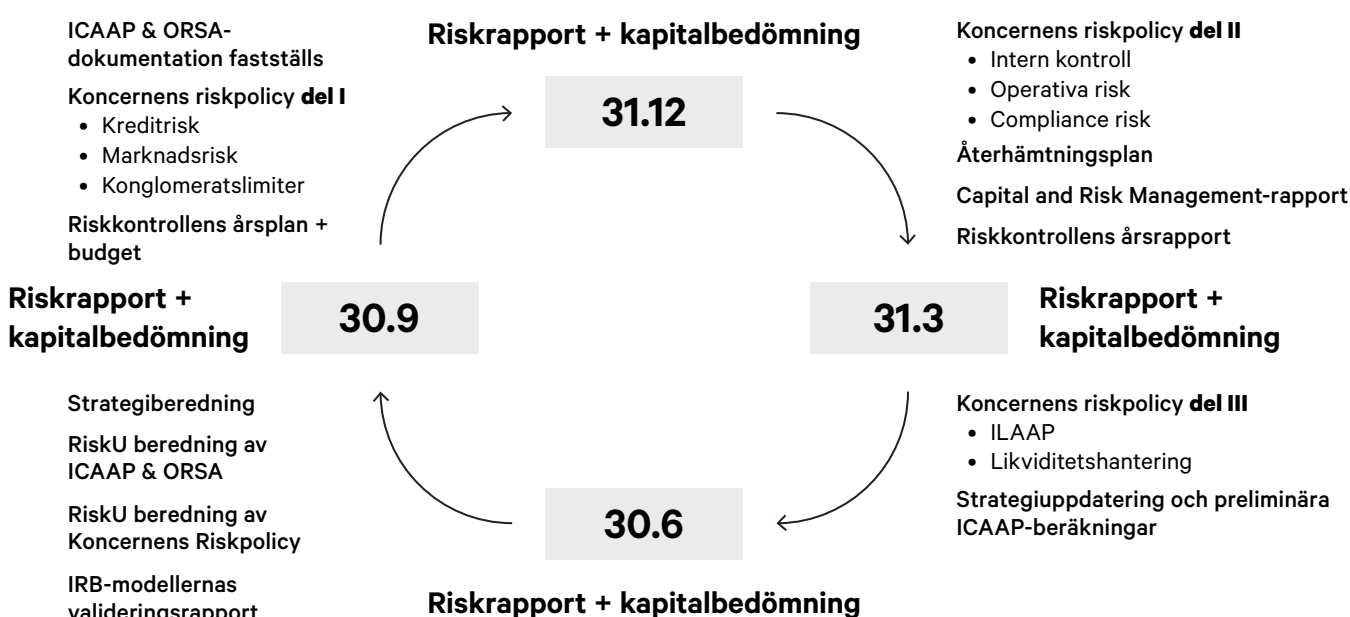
ICAAP & ORSA-dokumentation fastställs

Koncernens riskpolicy **del I**
- Kreditrisk
- Marknadsrisk
- Konglomeratslimiter

Riskkontrollens årsplan + budget

Riskrapport + kapitalbedömning

31.12

Koncernens riskpolicy **del II**
- Intern kontroll
- Operativa risk
- Compliance risk

Återhämtningsplan

Capital and Risk Management-rapport

Riskkontrollens årsrapport

Riskrapport + kapitalbedömning

30.9

31.3

Riskrapport + kapitalbedömning

Strategiberedning

RiskU beredning av ICAAP & ORSA

RiskU beredning av Koncernens Riskpolicy

IRB-modellernas valideringsrapport

30.6

Riskrapport + kapitalbedömning

Koncernens riskpolicy **del III**
- ILAAP
- Likviditetshantering

Strategiuppdatering och preliminära ICAAP-beräkningar